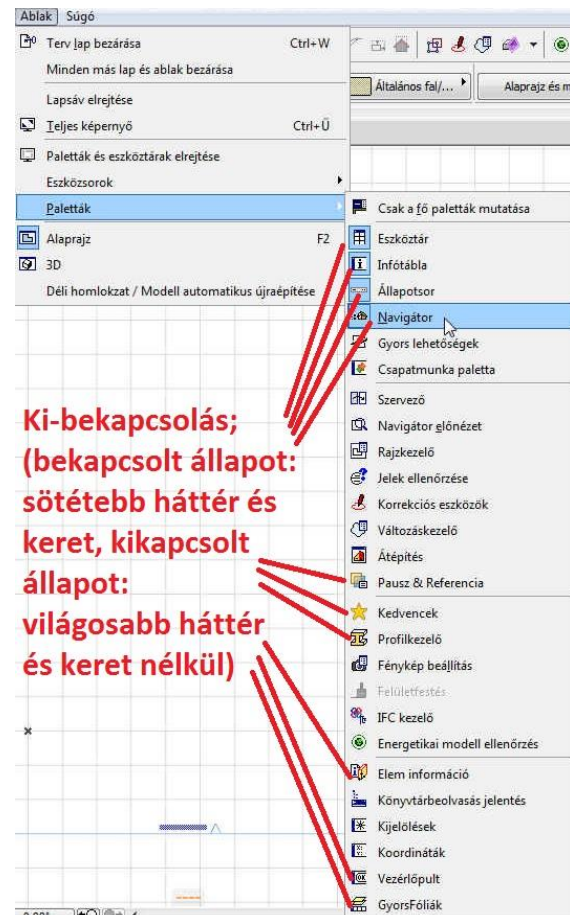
Ablak Súgó

Terv lap bezárása Ctrl+W
Minden más lap és ablak bezárása
Lapsáv elrejtése
Teljes képernyő Ctrl+Ű
Paletták és eszköztárak elrejtése
Eszközsorok
Paletták
Alaprajz F2
3D
Déli homlokzat / Modell automatikus újraépítése

Általános fal/...
Alaprajz és m

Csak a fő paletták mutatása
Eszköztár
Infótábla
Állapotsor
Navigátor
Gyors lehetőségek
Csapatmunka paletta
Szervező
Navigátor előnézet
Rajzkezelő
Jelek ellenőrzése
Korrekciós eszközök
Változáskezelő
Átépítés
Pausz & Referencia
Kedvencek
Profilkezelő
Fénykép beállítás
Felületfestés
IFC kezelő
Energetikai modell ellenőrzés
Elem információ
Könyvtárbeolvasás jelentés
Kijelölések
Koordináták
Vezérlőpult
GyorsFóliák

Ki-bekapcsolás; (bekapcsolt állapot: sötétebb háttér és keret, kikapcsolt állapot: világosabb háttér és keret nélkül)